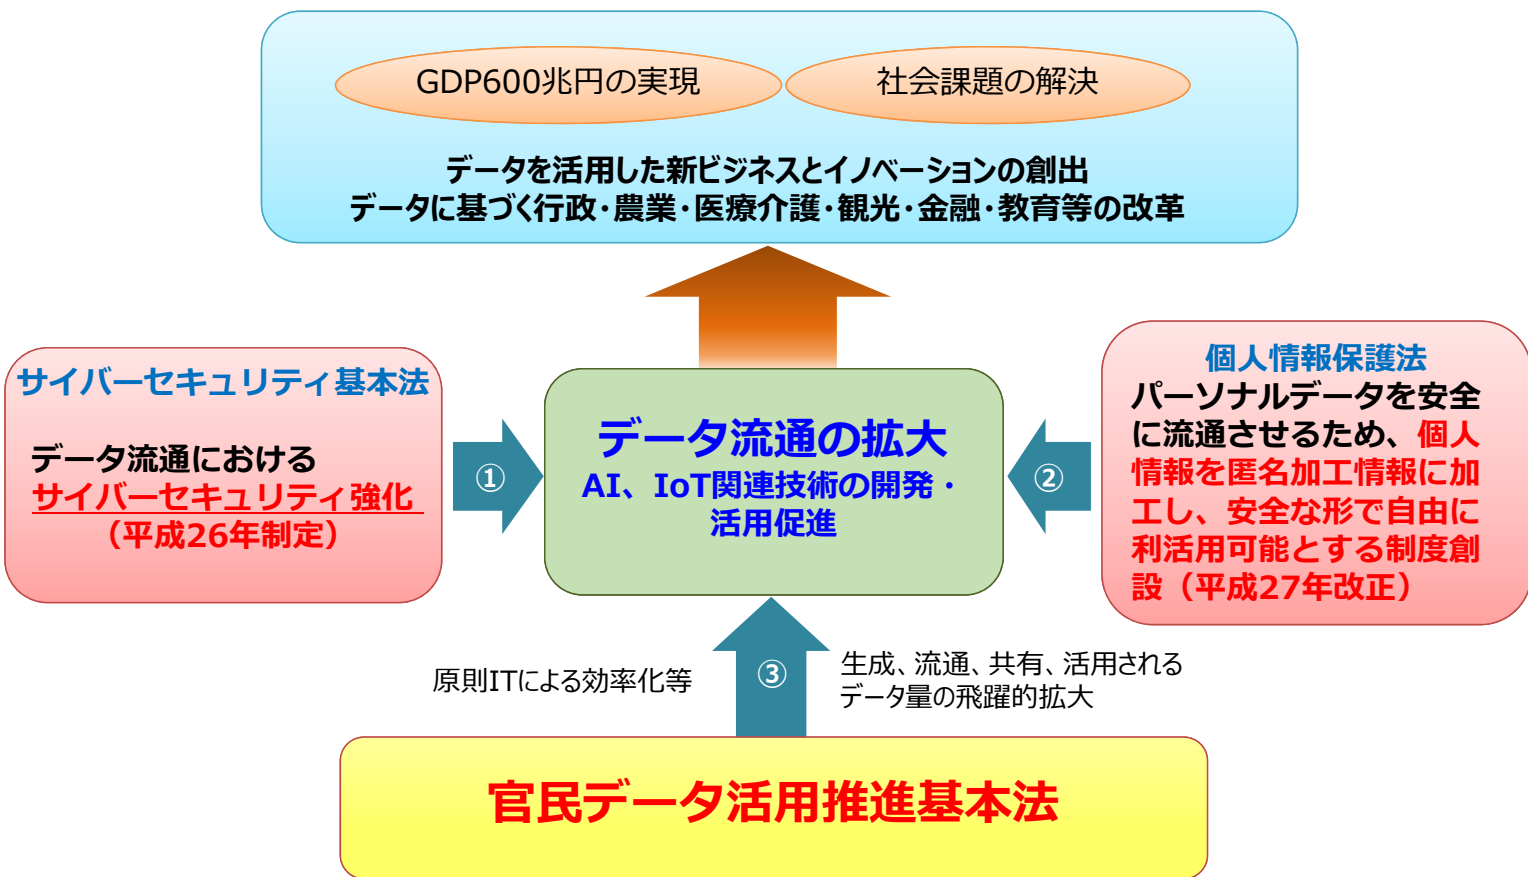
GDP600兆円の実現

社会課題の解決

データを活用した新ビジネスとイノベーションの創出
データに基づく行政・農業・医療介護・観光・金融・教育等の改革

サイバーセキュリティ基本法

データ流通における
サイバーセキュリティ強化
（平成26年制定）

①

データ流通の拡大
AI、IoT関連技術の開発・活用促進

②

個人情報保護法
パーソナルデータを安全に流通させるため、個人情報を匿名加工情報に加工し、安全な形で自由に利活用可能とする制度創設（平成27年改正）

原則ITによる効率化等

③

生成、流通、共有、活用されるデータ量の飛躍的拡大

官民データ活用推進基本法